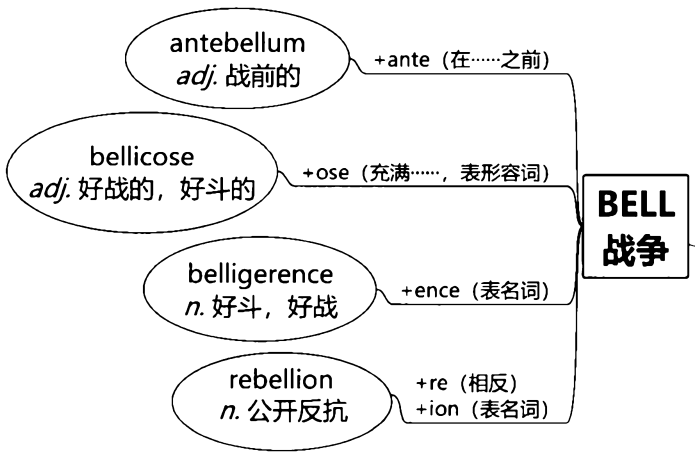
antebellum
*adj.* 战前的

+ante（在……之前）

bellicose
*adj.* 好战的，好斗的

+ose（充满……，表形容词）

BELL
战争

belligerence
*n.* 好斗，好战

+ence（表名词）

rebellion
*n.* 公开反抗

+re（相反）
+ion（表名词）